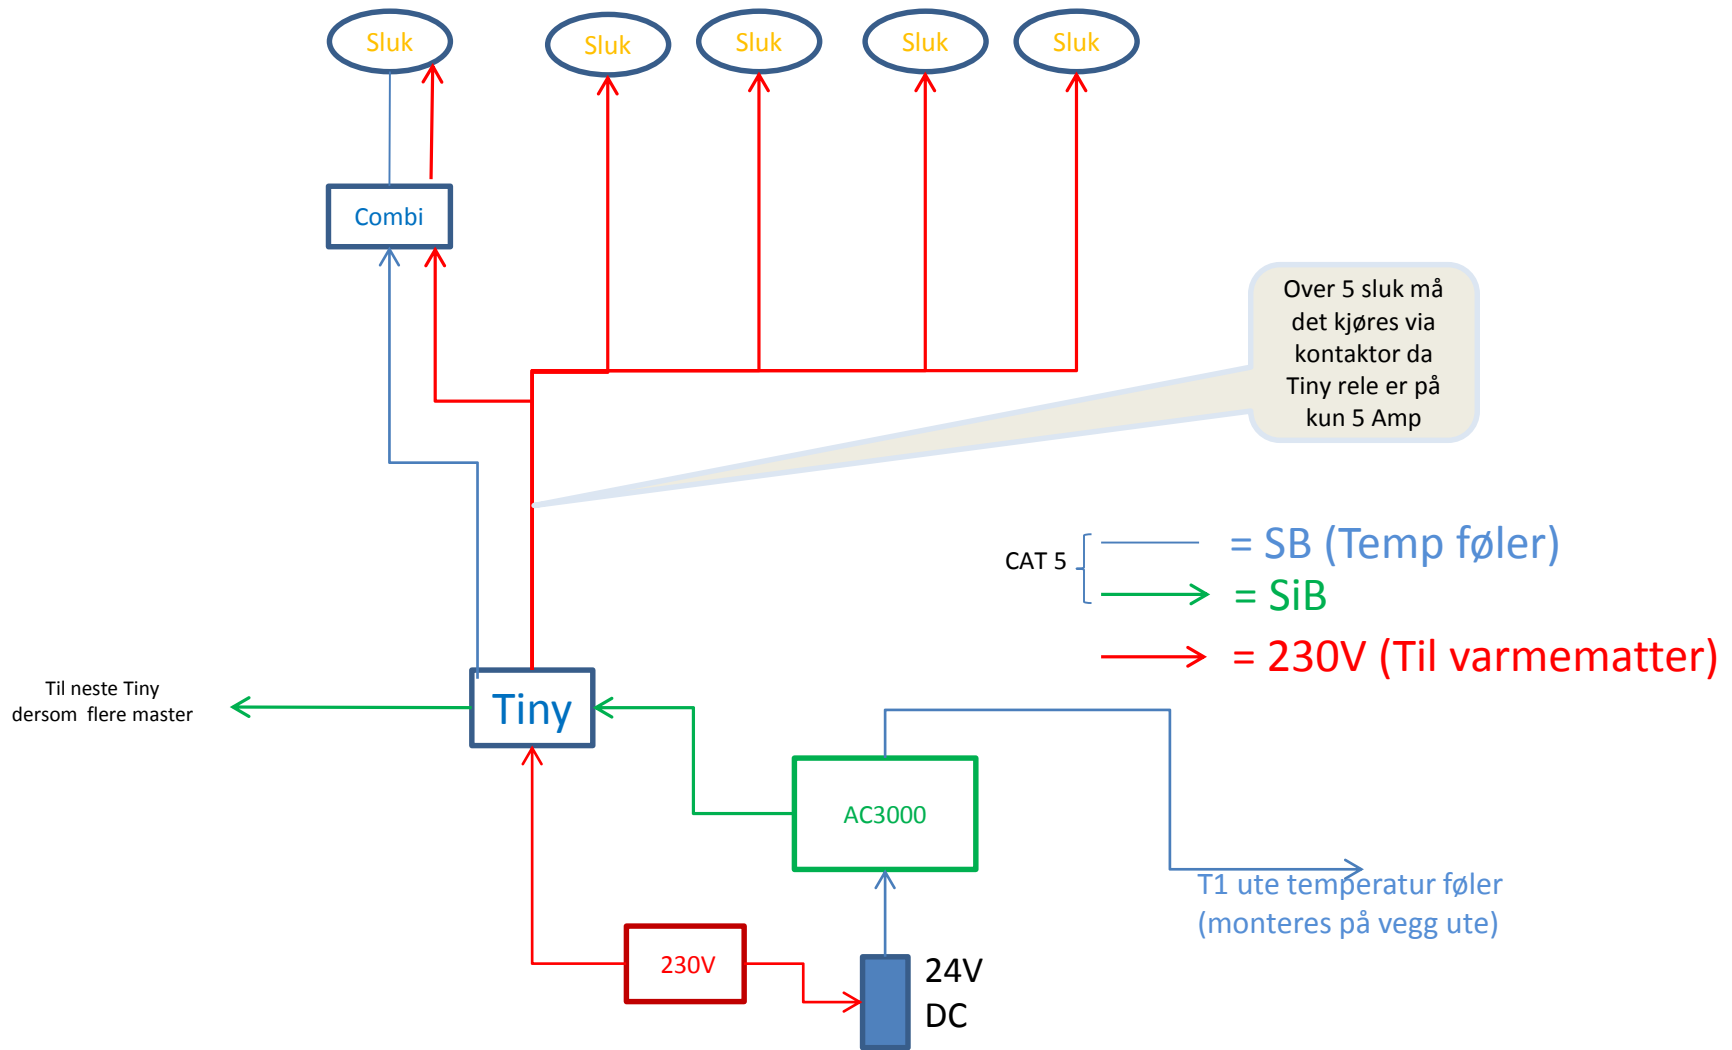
Sluk

Sluk

Sluk

Sluk

Sluk

Combi

Over 5 sluk må det kjøres via kontaktor da Tiny rele er på kun 5 Amp

CAT 5

= SB (Temp føler)

= SiB

= 230V (Til varmematter)

Til neste Tiny dersom flere master

Tiny

AC3000

T1 ute temperatur føler (monteres på vegg ute)

230V

24V DC